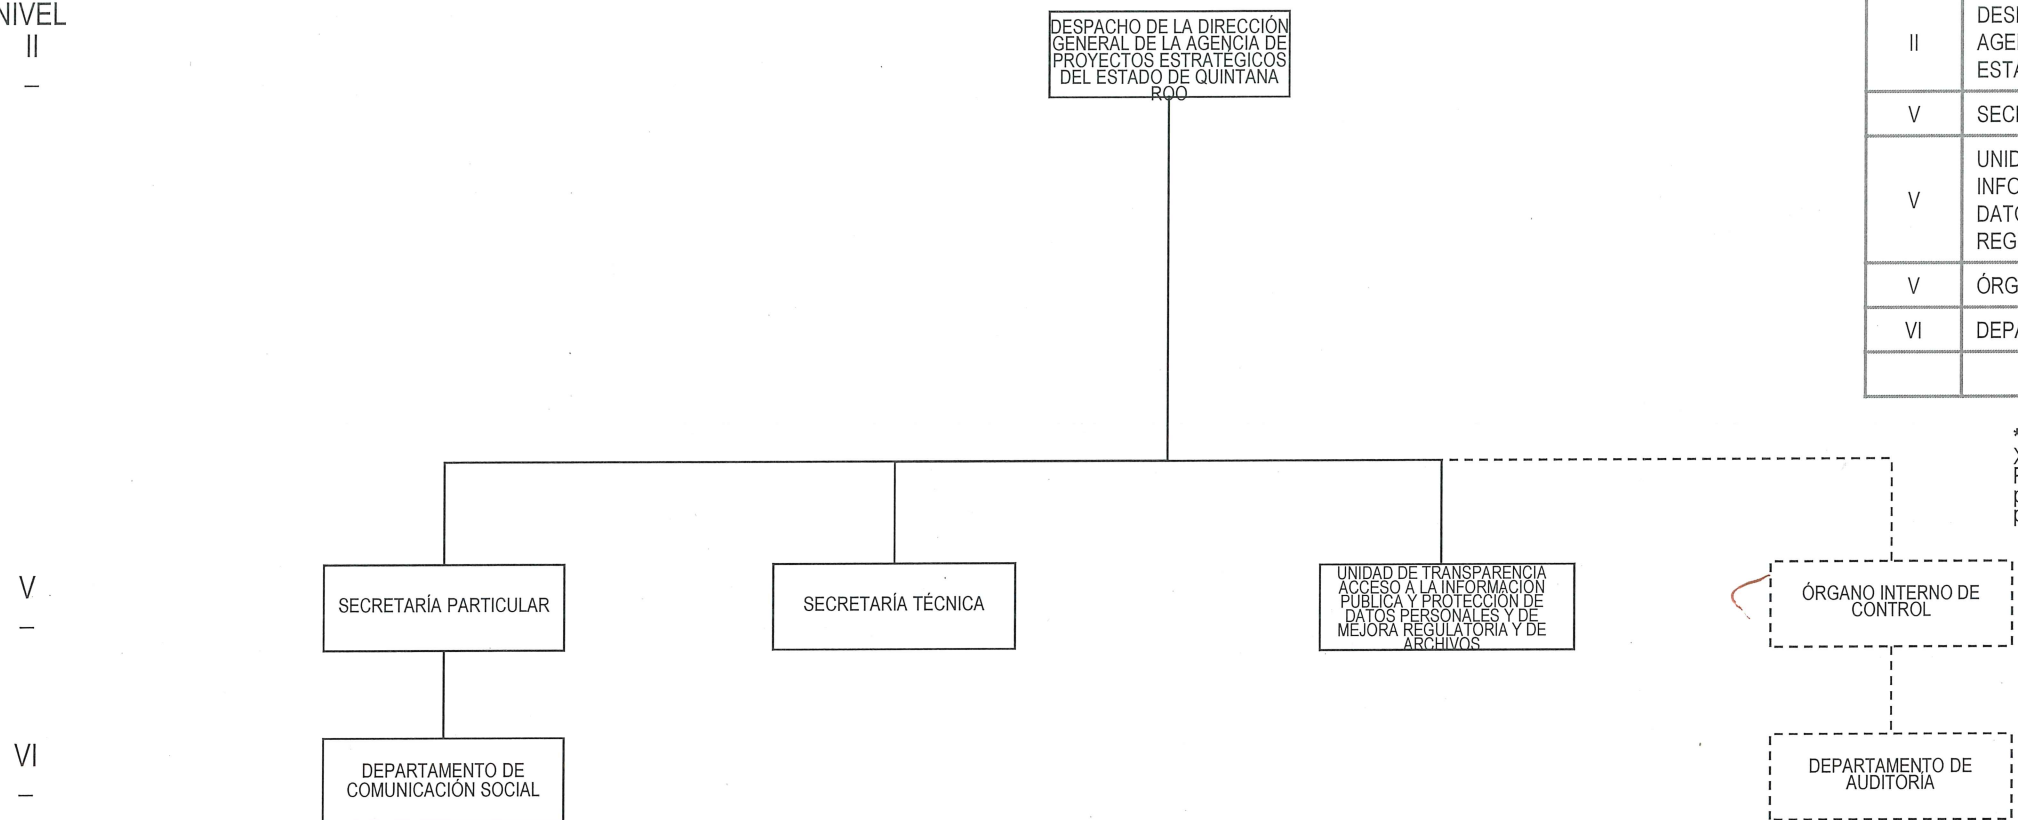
NIVEL
II
—

DESPACHO DE LA DIRECCIÓN GENERAL DE LA AGENCIA DE PROYECTOS ESTRATÉGICOS DEL ESTADO DE QUINTANA ROO

| | |
|---|---|
| II | DES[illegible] AGE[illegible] EST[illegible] |
| V | SEC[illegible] |
| V | UNI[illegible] INF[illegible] DAT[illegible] REG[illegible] |
| V | ÓRG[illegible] |
| VI | DEP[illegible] |
| | |

V
—

SECRETARÍA PARTICULAR

SECRETARÍA TÉCNICA

UNIDAD DE TRANSPARENCIA ACCESO A LA INFORMACIÓN PÚBLICA Y PROTECCIÓN DE DATOS PERSONALES Y DE MEJORA REGULATORIA Y DE ARCHIVOS

ÓRGANO INTERNO DE CONTROL

VI
—

DEPARTAMENTO DE COMUNICACIÓN SOCIAL

DEPARTAMENTO DE AUDITORÍA